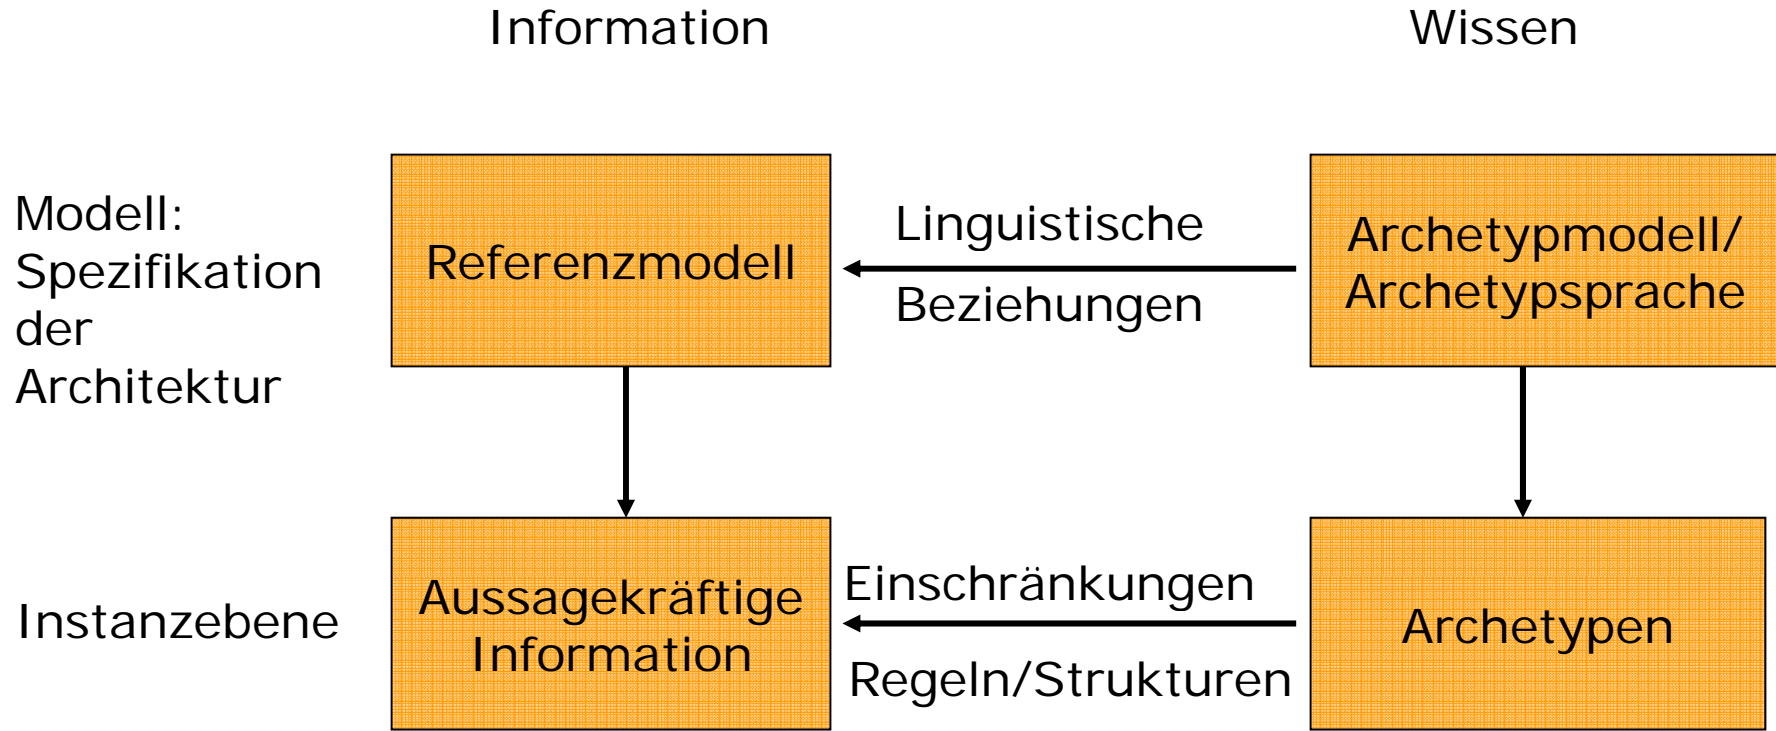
Information

Wissen

Modell: Spezifikation der Architektur

Referenzmodell

Linguistische

Beziehungen

Archetypmodell/ Archetypsprache

Instanzebene

Aussagekräftige Information

Einschränkungen

Regeln/Strukturen

Archetypen